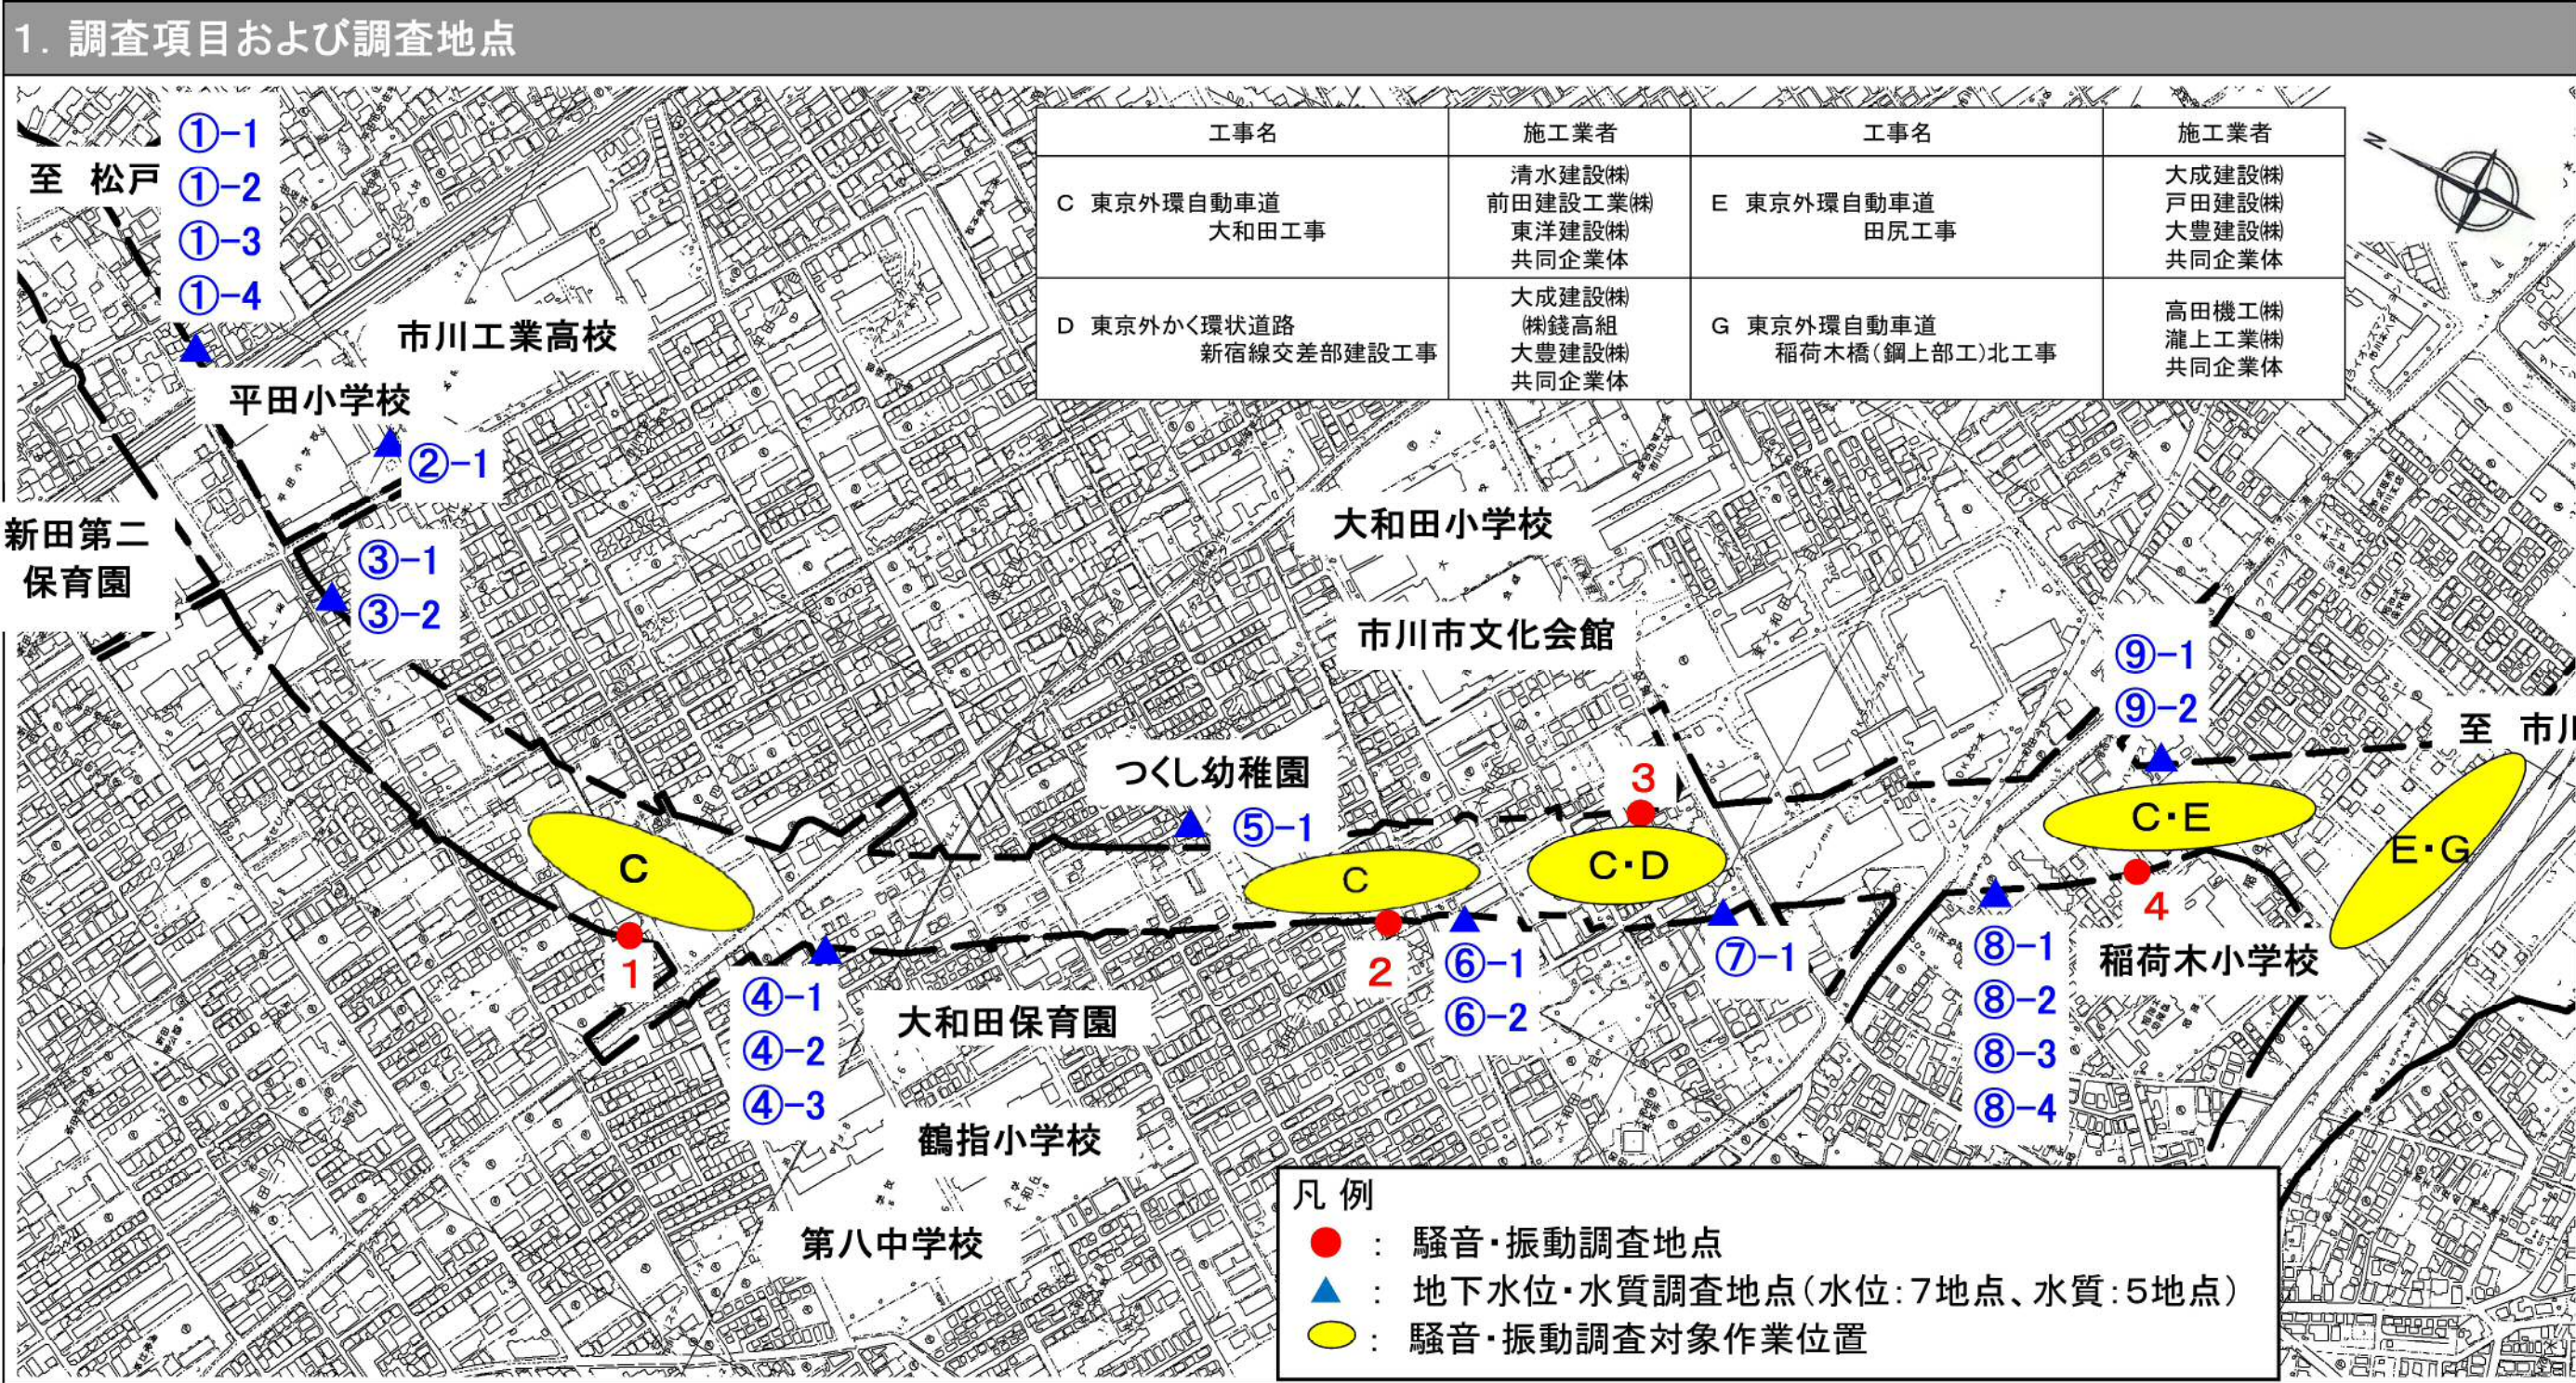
1. 調査項目および調査地点

| 工事名 | 施工業者 | 工事名 | 施工業者 |
|---|---|---|---|
| C 東京外環自動車道 大和田工事 | 清水建設㈱ 前田建設工業㈱ 東洋建設㈱ 共同企業体 | E 東京外環自動車道 田尻工事 | 大成建設㈱ 戸田建設㈱ 大豊建設㈱ 共同企業体 |
| D 東京外かく環状道路 新宿線交差部建設工事 | 大成建設㈱ ㈱錢高組 大豊建設㈱ 共同企業体 | G 東京外環自動車道 稲荷木橋(鋼上部工)北工事 | 高田機工㈱ 瀧上工業㈱ 共同企業体 |

至 松戸
①−1
①−2
①−3
①−4
市川工業高校
平田小学校
②−1
新田第二保育園
③−1
③−2
大和田小学校
市川市文化会館
⑨−1
⑨−2
至 市川
つくし幼稚園
⑤−1
3
C
C
C・D
C・E
E・G
1
2
4
④−1
④−2
④−3
⑥−1
⑥−2
⑦−1
⑧−1
⑧−2
⑧−3
⑧−4
稲荷木小学校
大和田保育園
鶴指小学校
第八中学校

凡例
: 騒音・振動調査地点
: 地下水位・水質調査地点(水位:7地点、水質:5地点)
: 騒音・振動調査対象作業位置